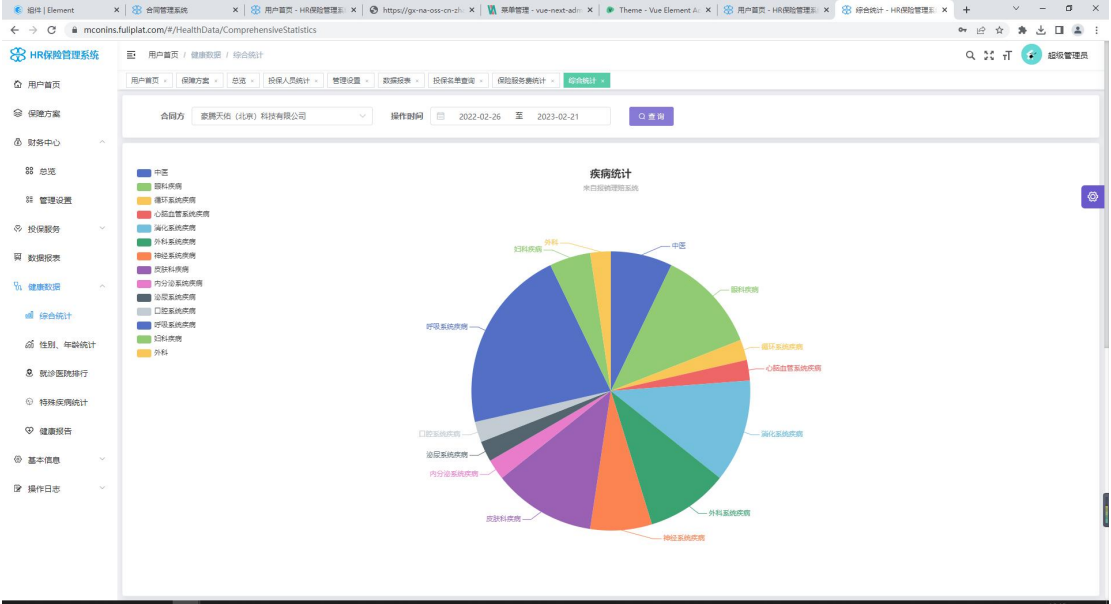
组件 | Element ×
合同管理系统 ×
用户首页 - HR保险管理系 ×
https://gx-na-oss-cn-zh ×
菜单管理 - vue-next-adm ×
Theme - Vue Element A ×
用户首页 - HR保险管理系 ×
综合统计 - HR保险管理系 ×
+

mconins.fuliplat.com/#/HealthData/ComprehensiveStatistics

HR保险管理系统
用户首页 / 健康数据 / 综合统计
超级管理员

用户首页 × 保障方案 × 总览 × 投保人员统计 × 管理设置 × 数据报表 × 投保名单查询 × 保险服务费统计 × 综合统计 ×

用户首页
保障方案
财务中心
总览
管理设置
投保服务
数据报表
健康数据
综合统计
性别、年龄统计
就诊医院排行
特殊疾病统计
健康报告
基本信息
操作日志

合同方 豪腾天佑（北京）科技有限公司
操作时间 2022-02-26 至 2023-02-21
查询

疾病统计
来自报销理赔系统

中医
眼科疾病
循环系统疾病
心脑血管系统疾病
消化系统疾病
外科系统疾病
神经系统疾病
皮肤科疾病
内分泌系统疾病
泌尿系统疾病
口腔系统疾病
呼吸系统疾病
妇科疾病
外科

中医
眼科疾病
循环系统疾病
心脑血管系统疾病
消化系统疾病
外科系统疾病
神经系统疾病
皮肤科疾病
内分泌系统疾病
泌尿系统疾病
口腔系统疾病
呼吸系统疾病
妇科疾病
外科